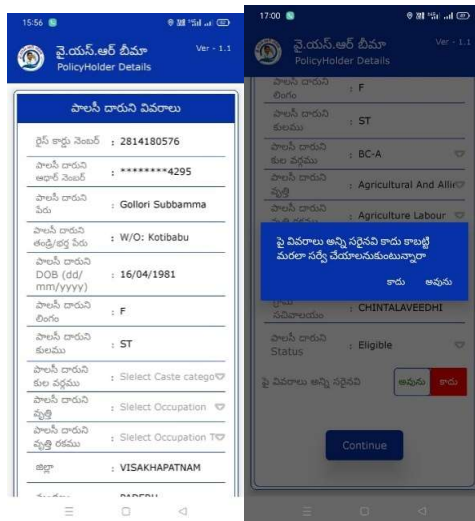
15:56

వై.యస్.ఆర్ బీమా
PolicyHolder Details
Ver - 1.1

పాలసీ దారుని వివరాలు

| | |
|---|---|
| రైస్ కార్డు నెంబర్ | : 2814180576 |
| పాలసీ దారుని ఆధార్ నెంబర్ | : ********4295 |
| పాలసీ దారుని పేరు | : Gollori Subbamma |
| పాలసీ దారుని తండ్రి/భర్త పేరు | : W/O: Kotibabu |
| పాలసీ దారుని DOB (dd/mm/yyyy) | : 16/04/1981 |
| పాలసీ దారుని లింగం | : F |
| పాలసీ దారుని కులము | : ST |
| పాలసీ దారుని కుల వర్గము | : Slelect Caste catego |
| పాలసీ దారుని వృత్తి | : Slelect Occupation |
| పాలసీ దారుని వృత్తి రకము | : Slelect Occupation T |
| జిల్లా | : VISAKHAPATNAM |
| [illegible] | : PADERU |

17:00

వై.యస్.ఆర్ బీమా
PolicyHolder Details
Ver - 1.1

| | |
|---|---|
| పాలసీ దారుని లింగం | : F |
| పాలసీ దారుని కులము | : ST |
| పాలసీ దారుని కుల వర్గము | : BC-A |
| పాలసీ దారుని వృత్తి | : Agricultural And Allie |
| పాలసీ దారుని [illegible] | : Agriculture Labour |
| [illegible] సచివాలయం | : CHINTALAVEEDHI |
| పాలసీ దారుని Status | : Eligible |

పై వివరాలు అన్ని సరైనవి కాదు కాబట్టి మరలా సర్వే చేయాలనుకుంటున్నారా
కాదు అవును

పై వివరాలు అన్ని సరైనవి అవును కాదు

Continue